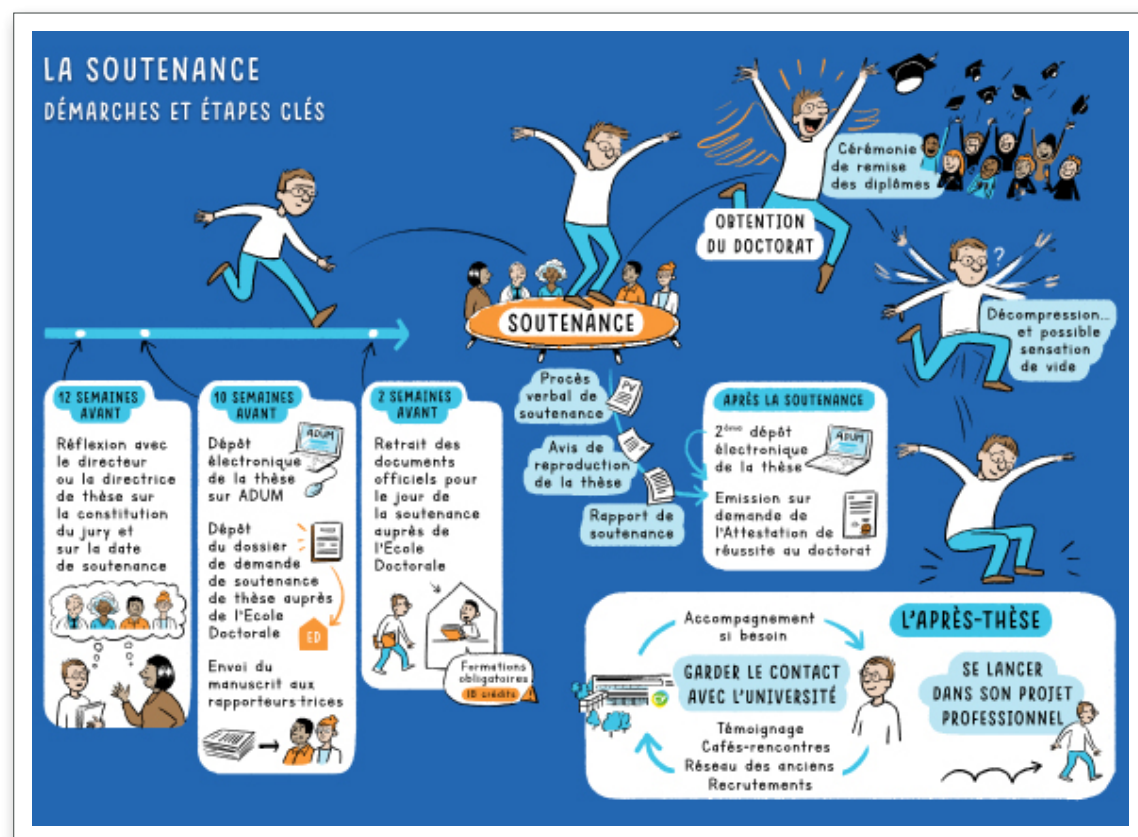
LA SOUTENANCE
DÉMARCHES ET ÉTAPES CLÉS

12 SEMAINES AVANT

Réflexion avec le directeur ou la directrice de thèse sur la constitution du jury et sur la date de soutenance

10 SEMAINES AVANT

Dépôt électronique de la thèse sur ADUM

ADUM

Dépôt du dossier de demande de soutenance de thèse auprès de l'Ecole Doctorale

ED

Envoi du manuscrit aux rapporteurs·trices

2 SEMAINES AVANT

Retrait des documents officiels pour le jour de la soutenance auprès de l'École Doctorale

Formations obligatoires
18 crédits

SOUTENANCE

Procès verbal de soutenance

PV

Avis de reproduction de la thèse

Rapport de soutenance

OBTENTION DU DOCTORAT

Cérémonie de remise des diplômes

Décompression... et possible sensation de vide

APRÈS LA SOUTENANCE

2ème dépôt électronique de la thèse

ADUM

Emission sur demande de l'Attestation de réussite au doctorat

L'APRÈS-THÈSE

Accompagnement si besoin

GARDER LE CONTACT AVEC L'UNIVERSITÉ

Témoignage
Cafés-rencontres
Réseau des anciens
Recrutements

SE LANCER DANS SON PROJET PROFESSIONNEL